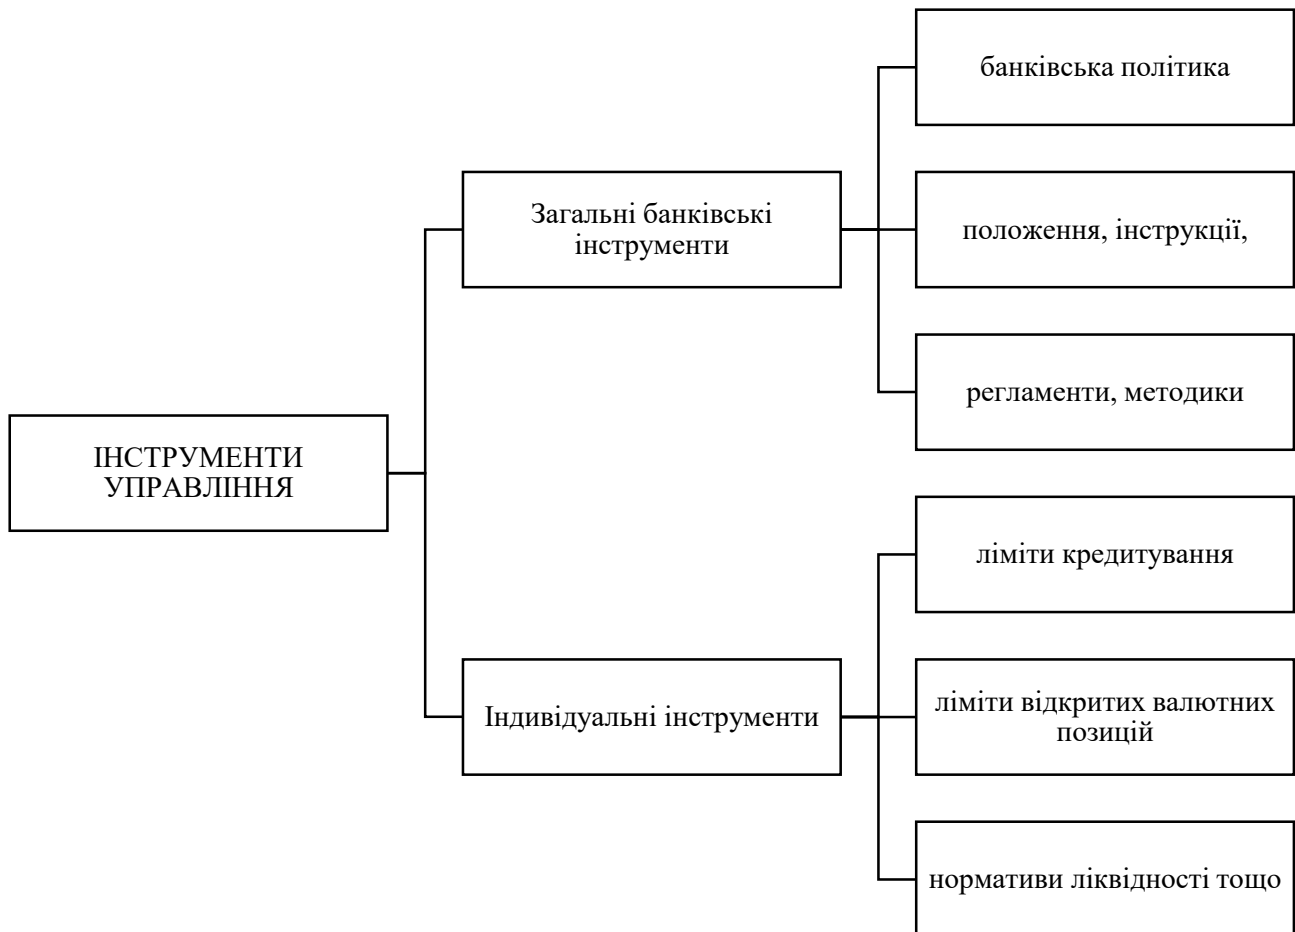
ІНСТРУМЕНТИ УПРАВЛІННЯ

Загальні банківські інструменти

банківська політика

положення, інструкції,

регламенти, методики

Індивідуальні інструменти

ліміти кредитування

ліміти відкритих валютних позицій

нормативи ліквідності тощо